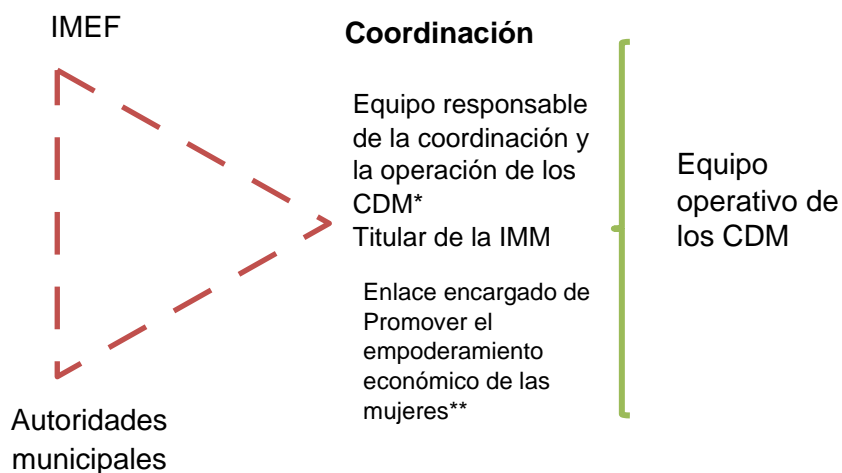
IMEF

Coordinación

Equipo responsable de la coordinación y la operación de los CDM*
Titular de la IMM

Enlace encargado de Promover el empoderamiento económico de las mujeres**

Equipo operativo de los CDM

Autoridades municipales